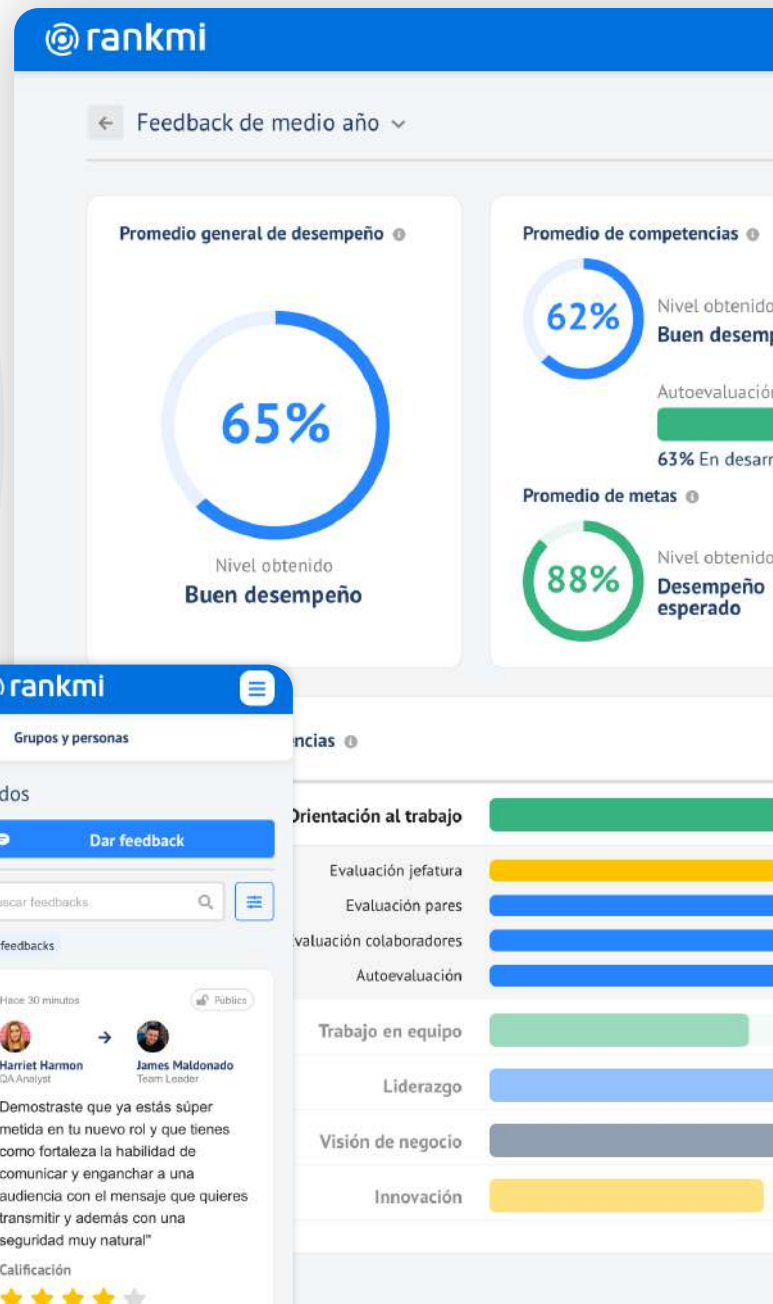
rankmi

Feedback de medio año

Promedio general de desempeño

65%

Nivel obtenido
Buen desempeño

Promedio de competencias

62%

Nivel obtenido
Buen desemp

Autoevaluación

63% En desarr

Promedio de metas

88%

Nivel obtenido
Desempeño esperado

rankmi

Grupos y personas

dos

Dar feedback

scar feedbacks

feedbacks

Hace 30 minutos

Pública

Harriet Harmon
QA Analyst

James Maldonado
Team Leader

Demostraste que ya estás súper metida en tu nuevo rol y que tienes como fortaleza la habilidad de comunicar y enganchar a una audiencia con el mensaje que quieres transmitir y además con una seguridad muy natural"

Calificación

ncias

Orientación al trabajo

Evaluación jefatura

Evaluación pares

valuación colaboradores

Autoevaluación

Trabajo en equipo

Liderazgo

Visión de negocio

Innovación